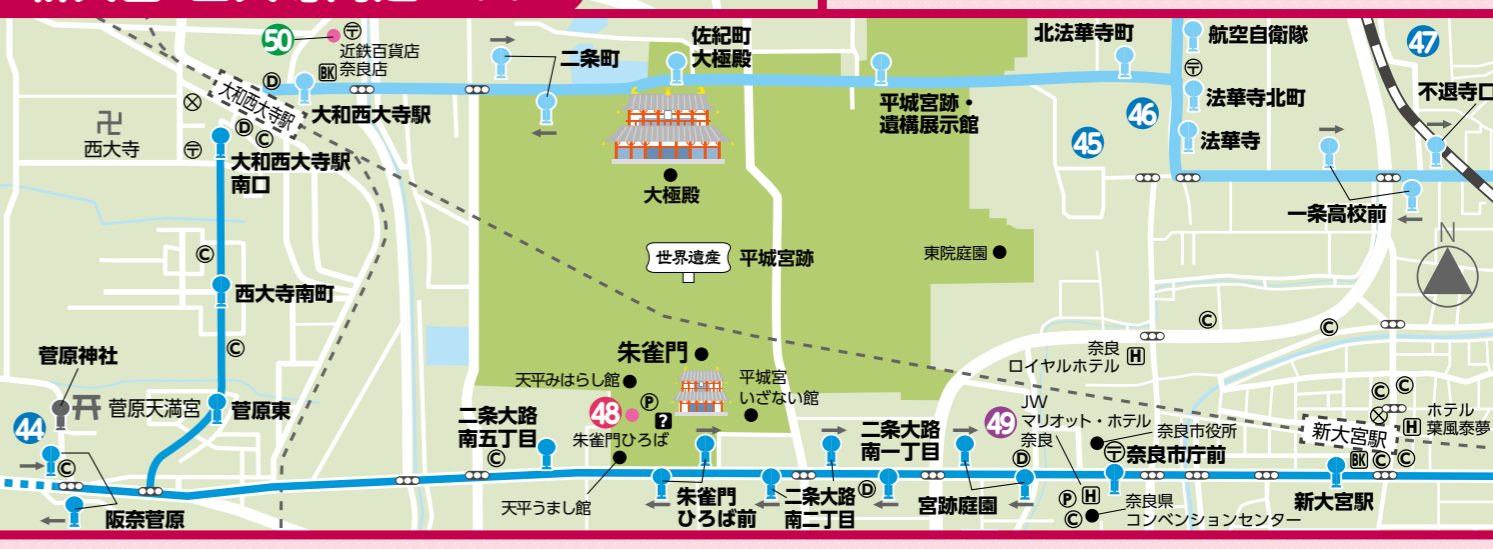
50
近鉄百貨店
奈良店
大和西大寺駅
大和西大寺駅
西大寺
大和西大寺駅
南口
西大寺南町
菅原神社
菅原天満宮
菅原東
44
阪奈菅原
二条町
佐紀町
大極殿
大極殿
世界遺産
平城宮跡
朱雀門
天平みはらし館
平城宮
いざない館
48
朱雀門ひろば
二条大路
南五丁目
天平うまし館
朱雀門
ひろば前
二条大路
南二丁目
二条大路
南一丁目
北法華寺町
平城宮跡・
遺構展示館
東院庭園
45
46
航空自衛隊
法華寺北町
法華寺
47
不退寺口
一条高校前
N
奈良
ロイヤルホテル
49
JW
マリオット・ホテル
奈良
奈良市役所
奈良市庁前
宮跡庭園
奈良県
コンベンションセンター
新大宮駅
ホテル
葉風泰夢
新大宮駅